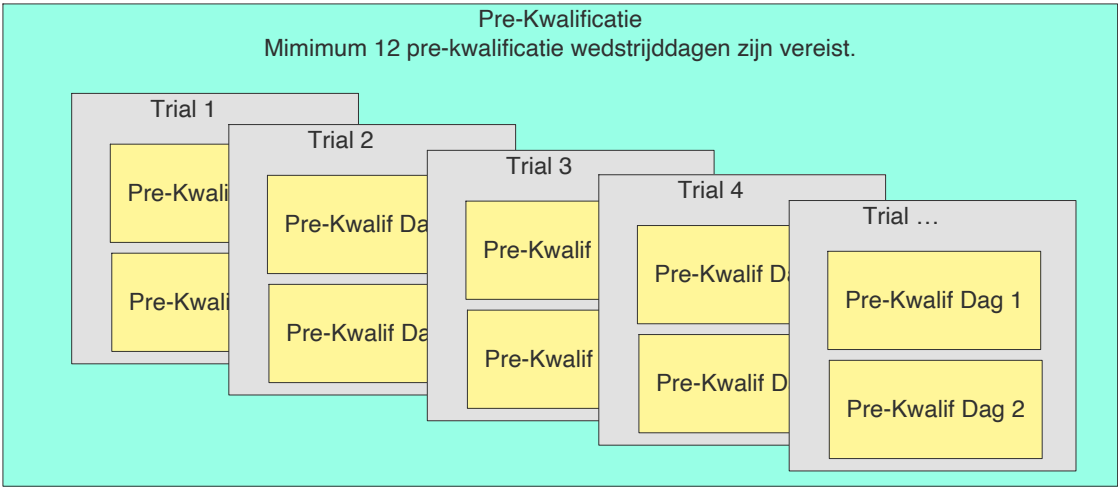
Pre-Kwalificatie
Mimimum 12 pre-kwalificatie wedstrijddagen zijn vereist.

Trial 1

Pre-Kwali

Pre-Kwali

Trial 2

Pre-Kwalif Da

Pre-Kwalif Da

Trial 3

Pre-Kwalif

Pre-Kwalif

Trial 4

Pre-Kwalif Da

Pre-Kwalif D

Trial …

Pre-Kwalif Dag 1

Pre-Kwalif Dag 2